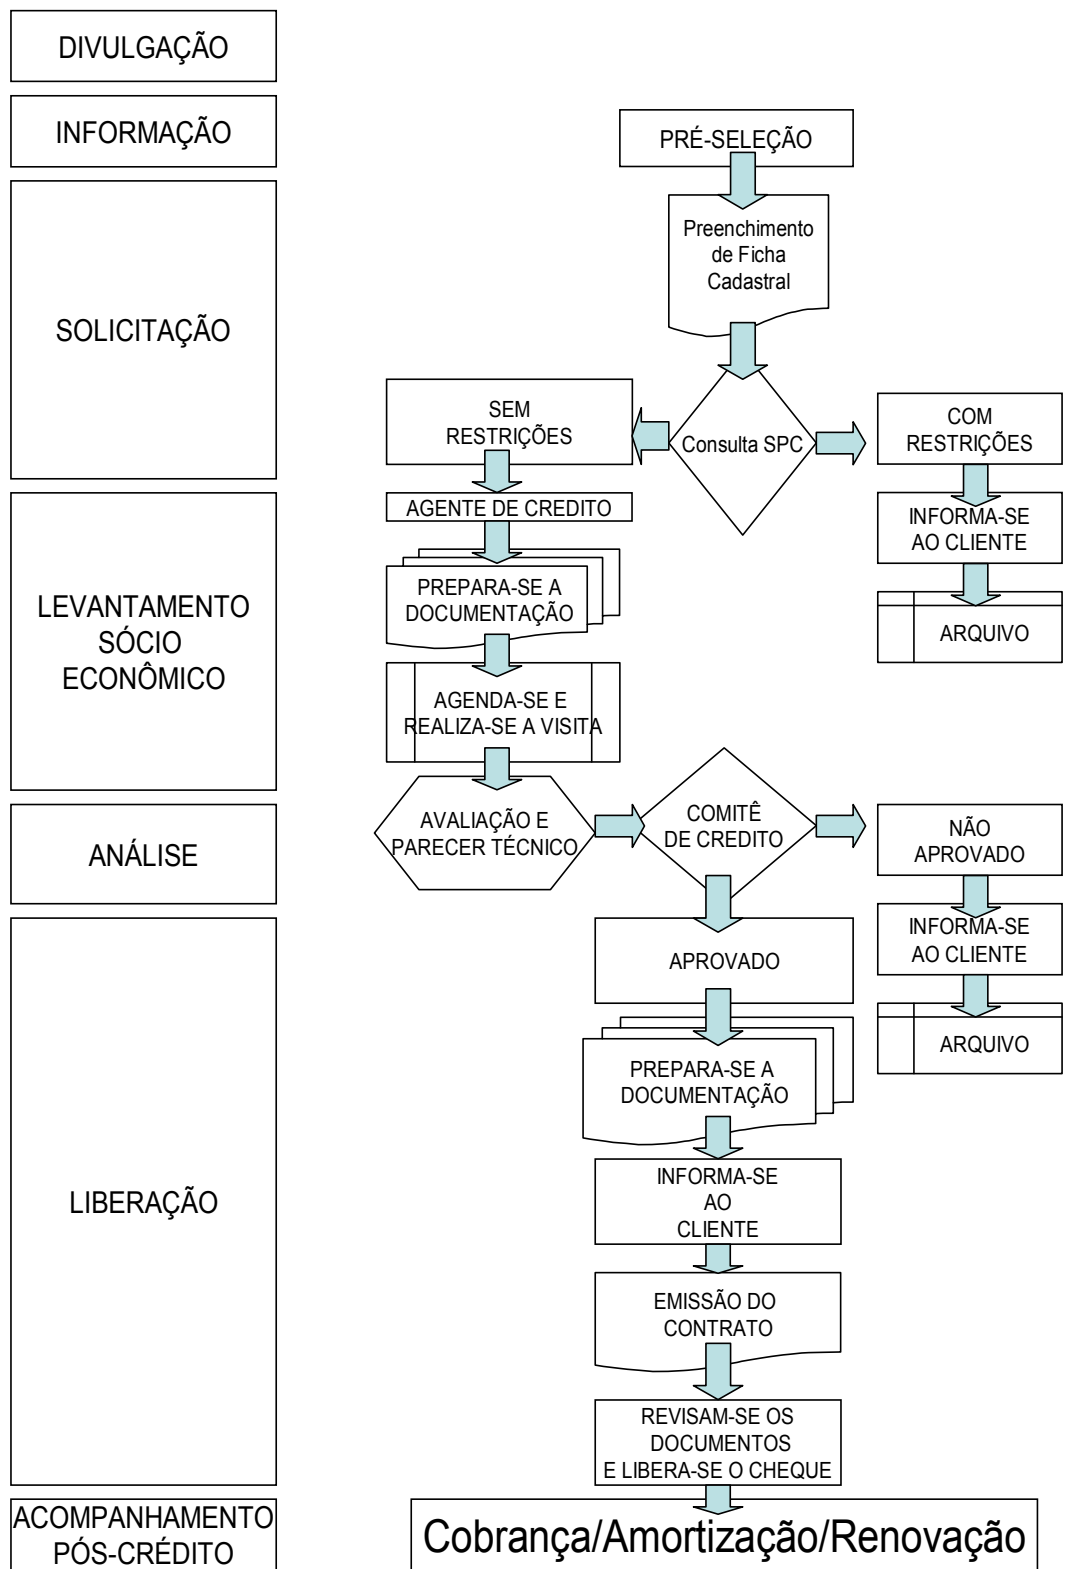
DIVULGAÇÃO

INFORMAÇÃO

PRÉ-SELEÇÃO

Preenchimento de Ficha Cadastral

SOLICITAÇÃO

SEM RESTRIÇÕES

Consulta SPC

COM RESTRIÇÕES

AGENTE DE CREDITO

INFORMA-SE AO CLIENTE

PREPARA-SE A DOCUMENTAÇÃO

LEVANTAMENTO SÓCIO ECONÔMICO

ARQUIVO

AGENDA-SE E REALIZA-SE A VISITA

AVALIAÇÃO E PARECER TÉCNICO

COMITÊ DE CREDITO

NÃO APROVADO

ANÁLISE

INFORMA-SE AO CLIENTE

APROVADO

ARQUIVO

PREPARA-SE A DOCUMENTAÇÃO

LIBERAÇÃO

INFORMA-SE AO CLIENTE

EMISSÃO DO CONTRATO

REVISAM-SE OS DOCUMENTOS E LIBERA-SE O CHEQUE

ACOMPANHAMENTO PÓS-CRÉDITO

Cobrança/Amortização/Renovação